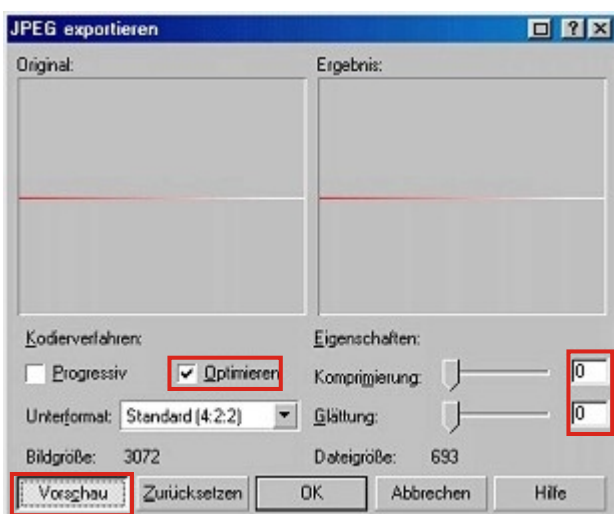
JPEG exportieren

Original:

Ergebnis:

Kodierverfahren:

Progressiv

Optimieren

Unterformat: Standard (4:2:2)

Bildgröße: 3072

Eigenschaften:

Komprimierung: 0

Glättung: 0

Dateigröße: 693

Vorschau

Zurücksetzen

OK

Abbrechen

Hilfe